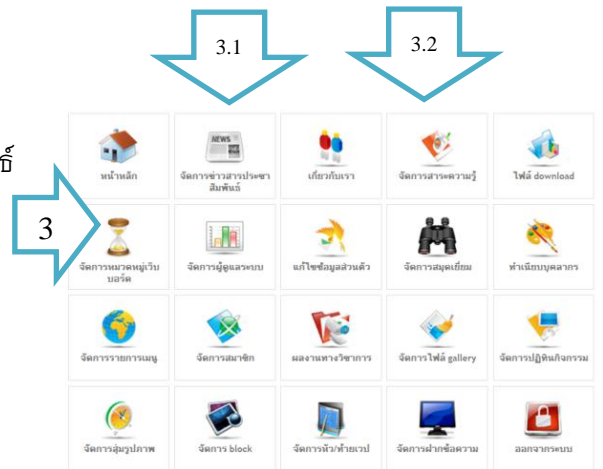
3.1

3.2

ธิ์

3

NEWS

หน้าหลัก

จัดการข่าวสารประชาสัมพันธ์

เกี่ยวกับเรา

จัดการสาระความรู้

ไฟล์ download

จัดการหมวดหมู่เว็บบอร์ด

จัดการผู้ดูแลระบบ

แก้ไขข้อมูลส่วนตัว

จัดการสมุดเยี่ยม

ทำเนียบบุคลากร

จัดการรายการเมนู

จัดการสมาชิก

ผลงานทางวิชาการ

จัดการไฟล์ gallery

จัดการปฏิทินกิจกรรม

จัดการสุ่มรูปภาพ

จัดการ block

จัดการหัว/ท้ายเวป

จัดการฝากข้อความ

ออกจากระบบ